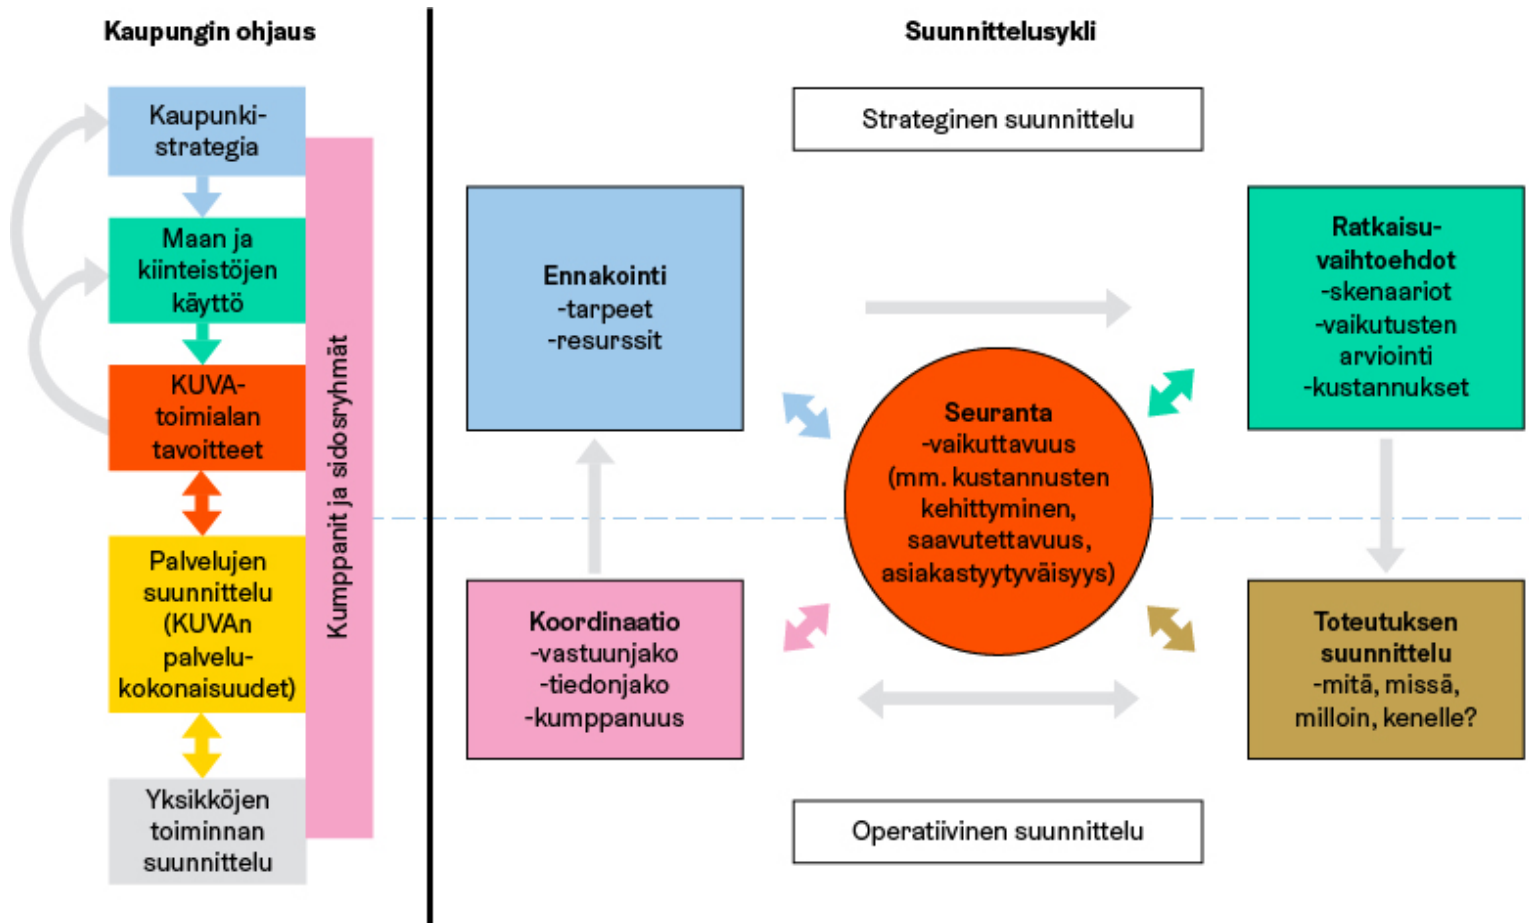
Kaupungin ohjaus

Kaupunki-strategia

Maan ja kiinteistöjen käyttö

KUVA-toimialan tavoitteet

Palvelujen suunnittelu (KUVAn palvelu-kokonaisuudet)

Yksikköjen toiminnan suunnittelu

Kumppanit ja sidosryhmät

Suunnittelusykli

Strateginen suunnittelu

Ennakointi
-tarpeet
-resurssit

Ratkaisu-vaihtoehdot
-skenaariot
-vaikutusten arviointi
-kustannukset

Seuranta
-vaikuttavuus
(mm. kustannusten kehittyminen, saavutettavuus, asiakastyytyväisyys)

Koordinaatio
-vastuunjako
-tiedonjako
-kumppanuus

Toteutuksen suunnittelu
-mitä, missä, milloin, kenelle?

Operatiivinen suunnittelu